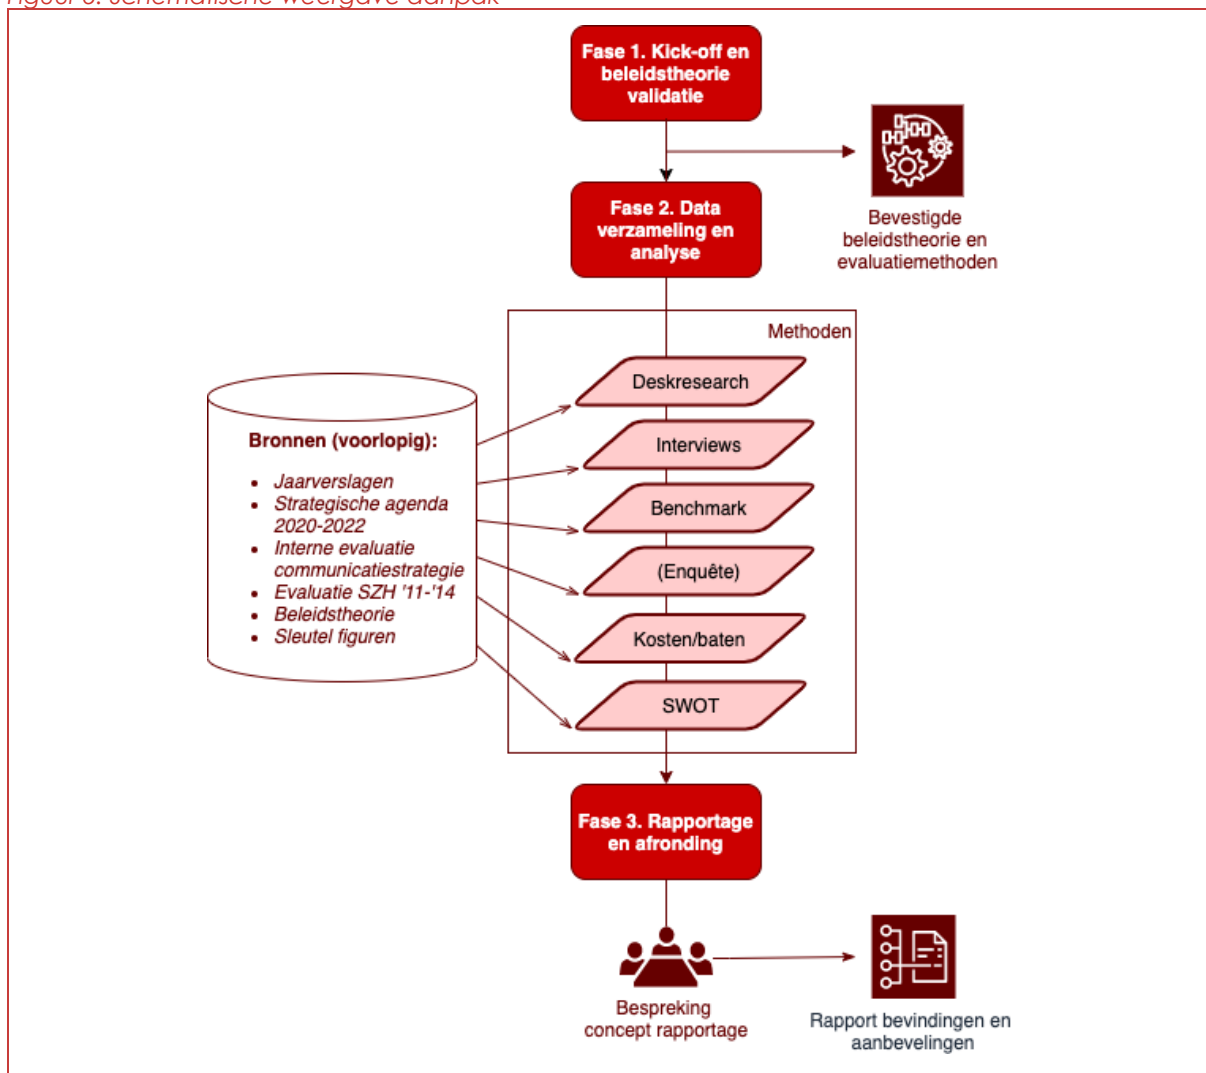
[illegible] schematische weergave aanpak

Fase 1. Kick-off en beleidstheorie validatie

Bevestigde beleidstheorie en evaluatiemethoden

Fase 2. Data verzameling en analyse

Methoden

Deskresearch

Interviews

Benchmark

(Enquête)

Kosten/baten

SWOT

Bronnen (voorlopig):

- Jaarverslagen
- Strategische agenda 2020-2022
- Interne evaluatie communicatiestrategie
- Evaluatie SZH '11-'14
- Beleidstheorie
- Sleutel figuren

Fase 3. Rapportage en afronding

Bespreking concept rapportage

Rapport bevindingen en aanbevelingen